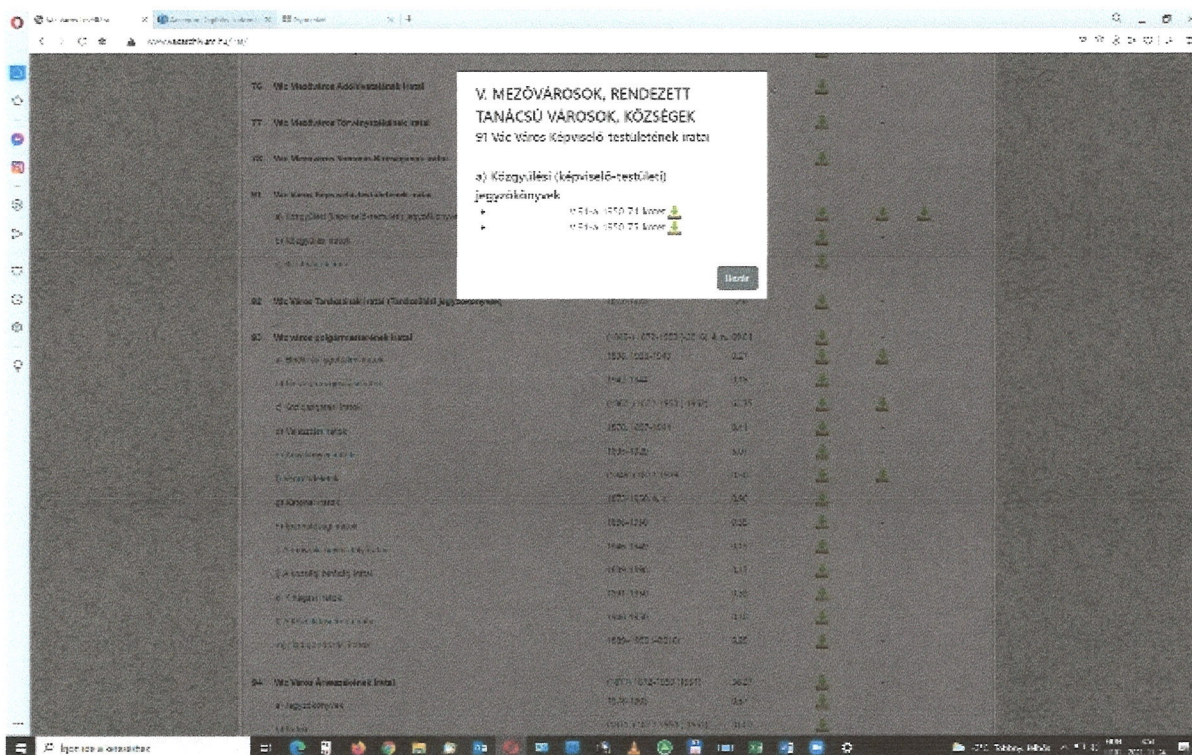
V. MEZŐVÁROSOK, RENDEZETT TANÁCSÚ VÁROSOK, KÖZSÉGEK
91 Vác Város Képviselő testületének iratai

a) Közgyűlési (képviselő-testületi) jegyzőkönyvek
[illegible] 1950 71 kötet
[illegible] 1950 71 kötet

Bezár

76 Vác Mezőváros Adóhivatalának iratai
77 Vác Mezőváros Törvényszékének iratai
81 Vác Város Képviselő-testületének iratai
a) Közgyűlési (képviselő-testületi) jegyzőkönyvek
b) Közgyűlési iratok
82 Vác Város Tanácsának iratai (Tanácsülési jegyzőkönyvek)
83 Vác város polgármesterének iratai
a) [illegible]
c) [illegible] iratai
d) Vállalatok iratai
f) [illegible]
g) Katonai iratok
94 Vác Város Árvaszékének iratai
a) Jegyzőkönyvek

Írjon ide a kereséshez